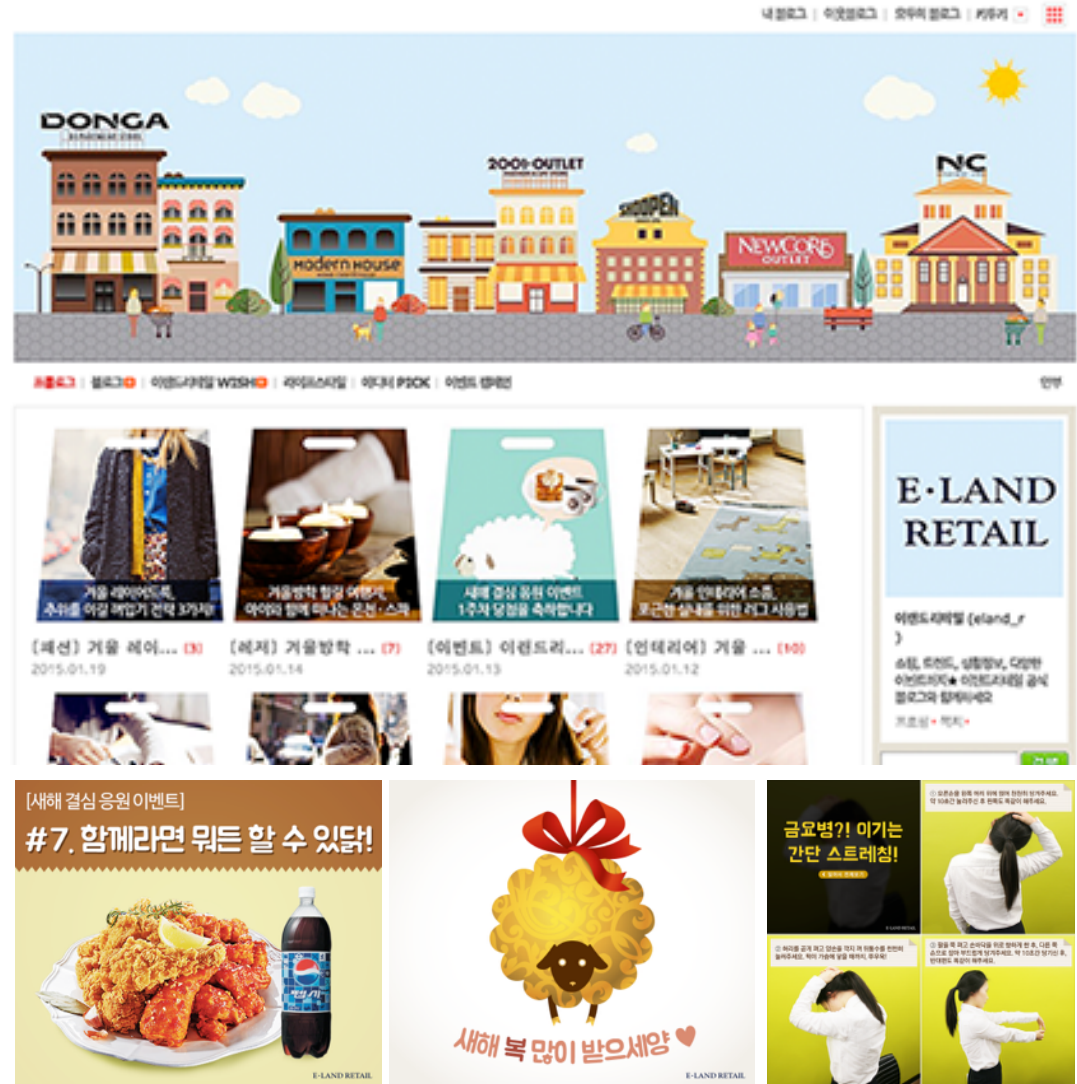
내 블로그 | 이웃블로그 | 오늘의 블로그 | 키우기

DONGA

2001 OUTLET

SHOOPEN

NC

Modern House

NEWCORE OUTLET

프롤로그 | 블로그 | 이랜드리테일 WISH | 라이프스타일 | 이더리 PICK | 이랜드 캠페인

안부

겨울 레이어드룩, 추위를 이길 패피가 전략 3가지!

겨울방학 힐링 여행지, 아이와 함께 떠나는 온천·스파

새해 결심 응원 이벤트 1주차 당첨을 축하합니다

겨울 인테리어 소품, 포근한 실내를 위한 러그 사용법

[패션] 겨울 레이... (3)
2015.01.19

[레저] 겨울방학 ... (7)
2015.01.14

[이벤트] 이랜드리... (27)
2015.01.13

[인테리어] 겨울 ... (10)
2015.01.12

E·LAND RETAIL

이랜드리테일 (eland_r)

쇼핑, 트렌드, 생활정보, 다양한 이벤트까지★ 이랜드리테일 공식 블로그와 함께하세요

프로필 • 쪽지

[새해 결심 응원 이벤트]

#7. 함께라면 뭐든 할 수 있닭!

펩시

E-LAND RETAIL

새해 복 많이 받으세양

E-LAND RETAIL

금요병?! 이기는 간단 스트레칭!

E-LAND RETAIL